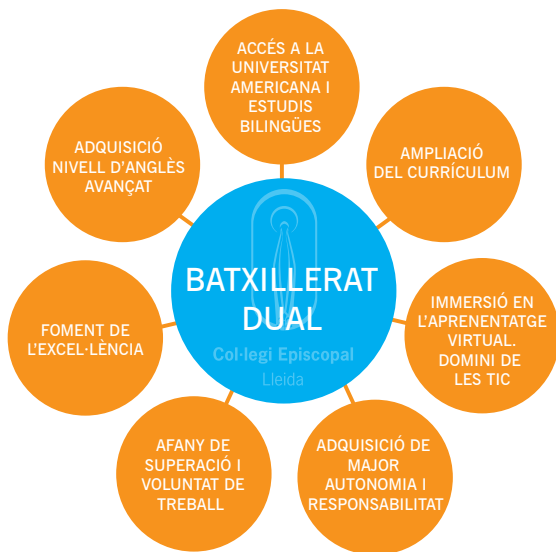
BATXILLERAT DUAL

Col·legi Episcopal
Lleida

ACCÉS A LA UNIVERSITAT AMERICANA I ESTUDIS BILINGÜES

AMPLIACIÓ DEL CURRÍCULUM

IMMERSIÓ EN L'APRENENTATGE VIRTUAL. DOMINI DE LES TIC

ADQUISICIÓ DE MAJOR AUTONOMIA I RESPONSABILITAT

AFANY DE SUPERACIÓ I VOLUNTAT DE TREBALL

FOMENT DE L'EXCEL·LÈNCIA

ADQUISICIÓ NIVELL D'ANGLÈS AVANÇAT